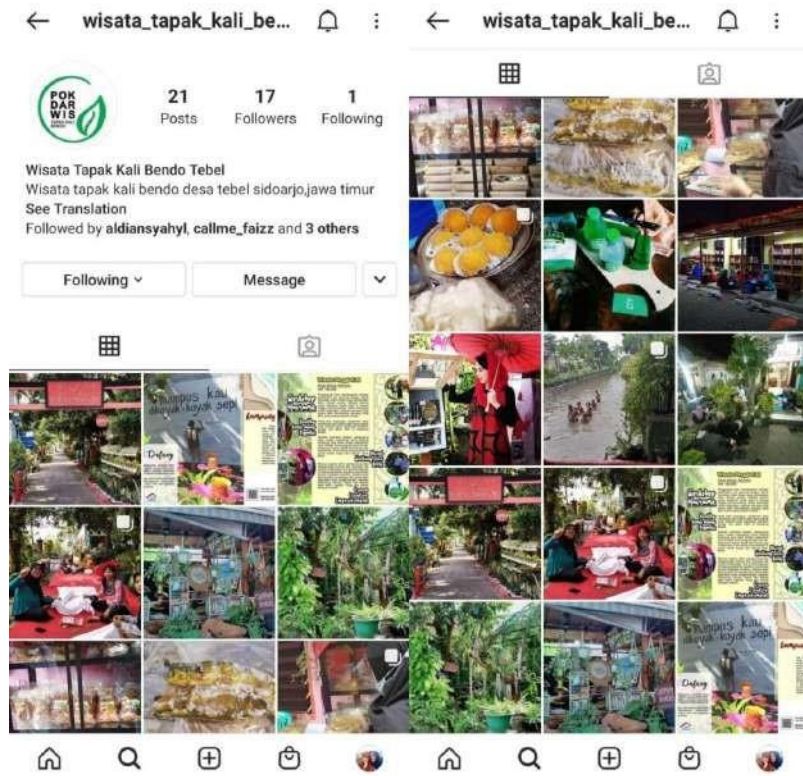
wisata_tapak_kali_be...

POK DAR WIS

21 Posts
17 Followers
1 Following

Wisata Tapak Kali Bendo Tebel
Wisata tapak kali bendo desa tebel sidoarjo,jawa timur
See Translation
Followed by aldiansyahyl, callme_faizz and 3 others

Following
Message

wisata_tapak_kali_be...